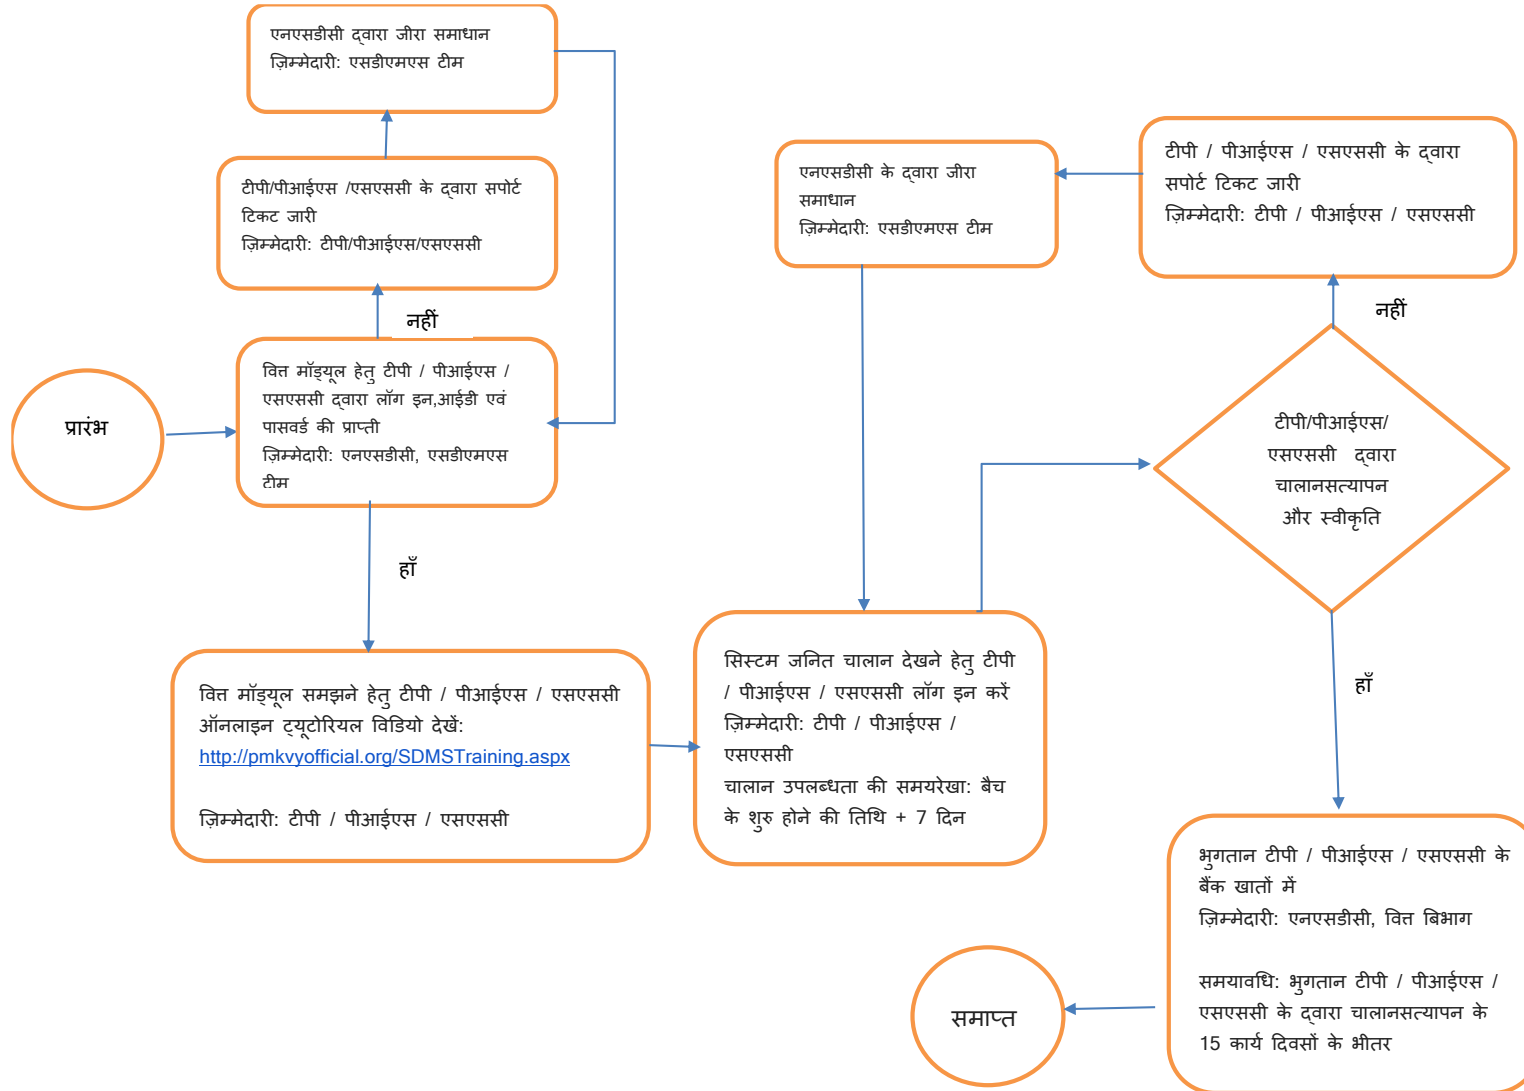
प्रारंभ

वित मॉड्यूल हेतु टीपी / पीआईएस / एसएससी द्वारा लॉग इन,आईडी एवं पासवर्ड की प्राप्ती
ज़िम्मेदारी: एनएसडीसी, एसडीएमएस टीम

नहीं

टीपी/पीआईएस /एसएससी के द्वारा सपोर्ट टिकट जारी
ज़िम्मेदारी: टीपी/पीआईएस/एसएससी

एनएसडीसी द्वारा जीरा समाधान
ज़िम्मेदारी: एसडीएमएस टीम

हाँ

वित मॉड्यूल समझने हेतु टीपी / पीआईएस / एससी ऑनलाइन ट्यूटोरियल विडियो देखें:
http://pmkvyofficial.org/SDMSTraining.aspx

ज़िम्मेदारी: टीपी / पीआईएस / एसएससी

सिस्टम जनित चालान देखने हेतु टीपी / पीआईएस / एसएससी लॉग इन करें
ज़िम्मेदारी: टीपी / पीआईएस / एसएससी
चालान उपलब्धता की समयरेखा: बैच के शुरु होने की तिथि + 7 दिन

एनएसडीसी के द्वारा जीरा समाधान
ज़िम्मेदारी: एसडीएमएस टीम

टीपी / पीआईएस / एसएससी के द्वारा सपोर्ट टिकट जारी
ज़िम्मेदारी: टीपी / पीआईएस / एसएससी

नहीं

टीपी/पीआईएस/ एसएससी द्वारा चालानसत्यापन और स्वीकृति

हाँ

भुगतान टीपी / पीआईएस / एसएससी के बैंक खातों में
ज़िम्मेदारी: एनएसडीसी, वित्त बिभाग

समयावधि: भुगतान टीपी / पीआईएस / एसएससी के द्वारा चालानसत्यापन के 15 कार्य दिवसों के भीतर

समाप्त